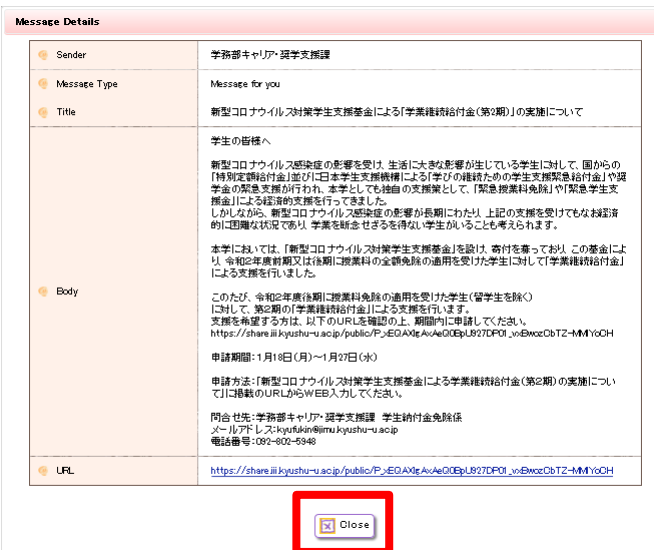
Message Details

| | |
|---|---|
| Sender | 学務部キャリア・奨学支援課 |
| Message Type | Message for you |
| Title | 新型コロナウイルス対策学生支援基金」による「学業継続給付金(第2期)」の実施について |
| Body | 学生の皆様へ<br><br>新型コロナウイルス感染症の影響を受け、生活に大きな影響が生じている学生に対して、国からの「特別定額給付金」並びに日本学生支援機構による「学びの継続のための学生支援緊急給付金」や奨学金の緊急支援が行われ、本学としても独自の支援策として、「緊急授業料免除」や「緊急学生支援金」による経済的支援を行ってきました。<br>しかしながら、新型コロナウイルス感染症の影響が長期にわたり、上記の支援を受けてもなお経済的に困難な状況であり、学業を断念せざるを得ない学生がいることも考えられます。<br><br>本学においては、「新型コロナウイルス対策学生支援基金」を設け、寄付を募っており、この基金により、令和2年度前期又は後期に授業料の全額免除の適用を受けた学生に対して「学業継続給付金」による支援を行いました。<br><br>このたび、令和2年度後期に授業料免除の適用を受けた学生(留学生を除く)に対して、第2期の「学業継続給付金」による支援を行います。<br>支援を希望する方は、以下のURLを確認の上、期間内に申請してください。<br>https://share.iii.kyushu-u.ac.jp/public/P_xEQAXgAxAeQ0BpU927DP01_vxBwozCbTZ-MMIYoOH<br><br>申請期間：1月18日(月)～1月27日(水)<br><br>申請方法：「新型コロナウイルス対策学生支援基金」による学業継続給付金(第2期)の実施について」に掲載のURLからWEB入力してください。<br><br>問合せ先：学務部キャリア・奨学支援課　学生納付金免除係<br>メールアドレス：kyufukin@jimu.kyushu-u.ac.jp<br>電話番号：092-802-5948 |
| URL | https://share.iii.kyushu-u.ac.jp/public/P_xEQAXgAxAeQ0BpU927DP01_vxBwozCbTZ-MMIYoOH |

Close